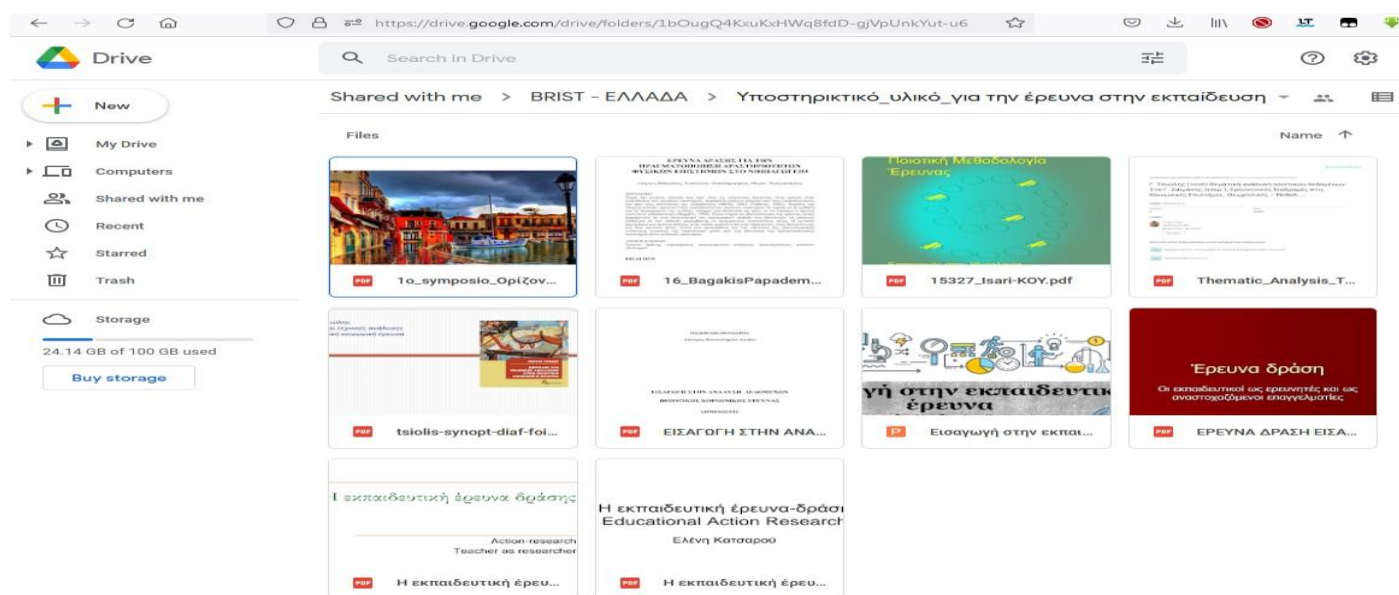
https://drive.google.com/drive/folders/1bOugQ4KxuKxHWq8fdD-gjVpUnkYut-u6

Drive

Search in Drive

New

My Drive

Computers

Shared with me

Recent

Starred

Trash

Storage

24.14 GB of 100 GB used

Buy storage

Shared with me > BRIST - ΕΛΛΑΔΑ > Υποστηρικτικό_υλικό_για την έρευνα στην εκπαίδευση

Files

Name

ΕΡΕΥΝΑ ΔΡΑΣΗΣ ΓΙΑ ΤΗΝ ΠΡΑΓΜΑΤΟΠΟΙΗΣΗ ΔΡΑΣΤΗΡΙΟΤΗΤΩΝ ΦΥΣΙΚΩΝ ΕΠΙΣΤΗΜΩΝ ΣΤΟ ΝΗΠΙΑΓΩΓΕΙΟ

Ποιοτική Μεθοδολογία Έρευνας

PDF 1o_symposio_Ορίζον...

PDF 16_BagakisPapadem...

PDF 15327_Isari-KOY.pdf

PDF Thematic_Analysis_T...

γή στην εκπαιδευτικ έρευνα

Έρευνα δράση

Οι εκπαιδευτικοί ως ερευνητές και ως αναστοχαζόμενοι επαγγελματίες

PDF tsiolis-synopt-diaf-foi...

PDF ΕΙΣΑΓΩΓΗ ΣΤΗΝ ΑΝΑ...

P Εισαγωγή στην εκπαι...

PDF ΕΡΕΥΝΑ ΔΡΑΣΗ ΕΙΣΑ...

Η εκπαιδευτική έρευνα δράσης

Action-research

Teacher as researcher

Η εκπαιδευτική έρευνα-δράσι

Educational Action Research

Ελένη Κατσαρού

PDF Η εκπαιδευτική έρευ...

PDF Η εκπαιδευτική έρευ...